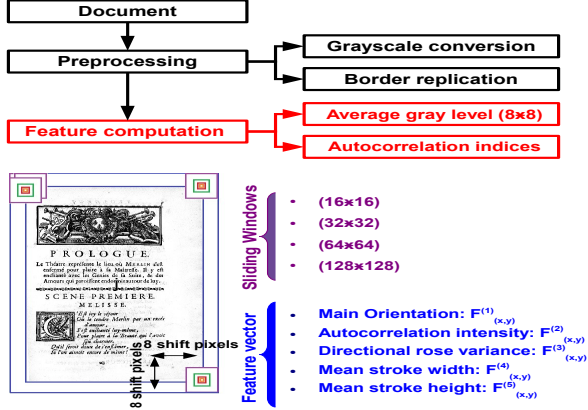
Document

Preprocessing

Grayscale conversion

Border replication

Feature computation

Average gray level (8x8)

Autocorrelation indices

PROLOGUE.

Le Théatre represente le lieu où MERLIN était enfermé pour plaire à sa Maîtresse. Il y est endormi avec les Génies de sa Suite, & des Amours qui president endormis autour du lieu.

SCENE PREMIERE.

MELISSE.

8 shift pixels

8 shift pixels

Sliding Windows

(16x16)

(32x32)

(64x64)

(128x128)

Feature vector

Main Orientation: $F^{(1)}_{(x,y)}$

Autocorrelation intensity: $F^{(2)}_{(x,y)}$

Directional rose variance: $F^{(3)}_{(x,y)}$

Mean stroke width: $F^{(4)}_{(x,y)}$

Mean stroke height: $F^{(5)}_{(x,y)}$